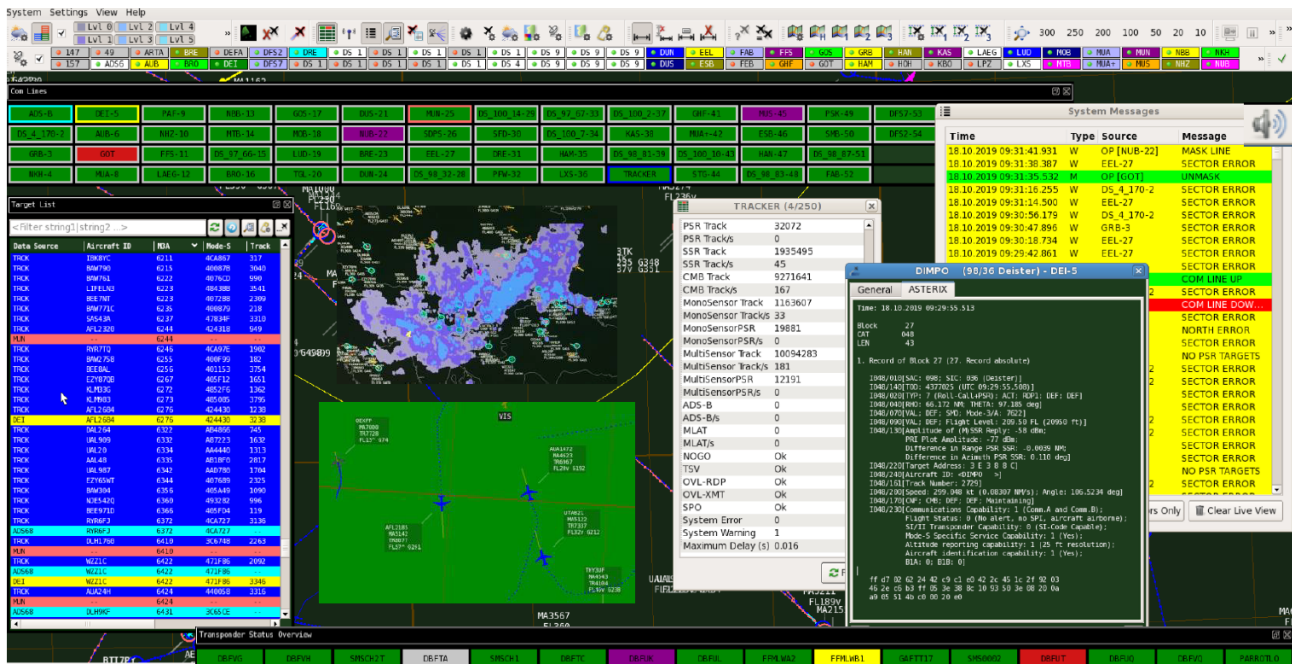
System Settings View Help

Lvl 0 Lvl 2 Lvl 4
Lvl 1 Lvl 3 Lvl 5

300 250 200 100 50 20 10

147 49 ARTA BRE DEFA DFS2 DRE DS 1 DS 1 DS 1 DS 1 DS 9 DS 9 DS 9 DUN EEL FAB FFS GOS GRB HAN KAS LAEG LUD MOB MUA MUN NBB NKH
157 ADS6 AUB BRO DEI DFS7 DS 1 DS 1 DS 1 DS 4 DS 9 DS 9 DS 9 DUS ESB FEB GHF GOT HAM HOH KBO LPZ LXS MTB MUA+ MUS NHZ NUB

Com Lines

ADS-6 DEI-5 FAF-9 NBB-13 GOS-17 DUS-21 MUN-25 DS_100_14-29 DS_92_07-33 DS_100_2-37 GHF-41 MUS-45 PSK-49 DFS7-53
DS_4_170-2 AUB-6 NHZ-10 MTB-14 MOB-18 NUB-22 SDPS-26 SFD-30 DS_100_7-34 KAS-38 MUA+-42 ESB-46 SMB-50 DFS2-54
GRB-3 GOT FFS-11 DS_37_66-15 LUD-19 BRE-23 EEL-27 DRE-31 HAM-35 DS_98_83-39 DS_100_10-43 HAN-47 DS_60_67-51
NKH-4 MUA-8 LAEG-12 BRO-16 TGL-20 DUN-24 DS_98_32-28 PAW-32 LXS-36 TRACKER STG-44 DS_98_83-48 FAB-52

System Messages

| Time | Type | Source | Message |
|---|---|---|---|
| 18.10.2019 09:31:41.931 | W | OP [NUB-22] | MASK LINE |
| 18.10.2019 09:31:38.387 | W | EEL-27 | SECTOR ERROR |
| 18.10.2019 09:31:35.532 | M | OP [GOT] | UNMASK |
| 18.10.2019 09:31:16.255 | W | DS_4_170-2 | SECTOR ERROR |
| 18.10.2019 09:31:14.500 | W | EEL-27 | SECTOR ERROR |
| 18.10.2019 09:30:56.179 | W | DS_4_170-2 | SECTOR ERROR |
| 18.10.2019 09:30:47.896 | W | GRB-3 | SECTOR ERROR |
| 18.10.2019 09:30:18.734 | W | EEL-27 | SECTOR ERROR |
| 18.10.2019 09:29:42.861 | W | EEL-27 | SECTOR ERROR |
| | | | SECTOR ERROR |
| | | | COM LINE UP |
| | | | SECTOR ERROR |
| | | | COM LINE DOW... |
| | | | SECTOR ERROR |
| | | | NORTH ERROR |
| | | | NO PSR TARGETS |
| | | | SECTOR ERROR |
| | | | SECTOR ERROR |
| | | | SECTOR ERROR |
| | | | SECTOR ERROR |
| | | | SECTOR ERROR |
| | | | NO PSR TARGETS |
| | | | SECTOR ERROR |

rs Only Clear Live View

Target List

<Filter string1|string2 ...>

| Data Source | Aircraft ID | M3A | Mode-S | Track |
|---|---|---|---|---|
| TRCK | IBK8YC | 6211 | 4CA867 | 317 |
| TRCK | BAW790 | 6215 | 400878 | 3040 |
| TRCK | BAW761 | 6222 | 4076CD | 990 |
| TRCK | LIFELN3 | 6223 | 484388 | 3541 |
| TRCK | BEE7NT | 6223 | 407288 | 2309 |
| TRCK | BAW771C | 6235 | 400879 | 218 |
| TRCK | SAS43A | 6237 | 47834F | 3310 |
| TRCK | AFL2320 | 6244 | 424318 | 949 |
| MUN | | 6244 | | |
| TRCK | RYR7TQ | 6246 | 4CA97E | 1902 |
| TRCK | BAW758 | 6255 | 400F99 | 182 |
| TRCK | BEEBAL | 6256 | 401153 | 3754 |
| TRCK | EZY87QB | 6267 | 465F12 | 1651 |
| TRCK | KLM33G | 6272 | 4852F6 | 1362 |
| TRCK | KLM883 | 6273 | 485005 | 3795 |
| TRCK | AFL2684 | 6276 | 424430 | 1238 |
| DEI | AFL2684 | 6276 | 424430 | 3238 |
| TRCK | DAL264 | 6322 | A84866 | 245 |
| TRCK | UAL909 | 6332 | A87223 | 1632 |
| TRCK | UAL20 | 6334 | AA4440 | 1313 |
| TRCK | AAL48 | 6335 | AB1BF0 | 2817 |
| TRCK | UAL987 | 6342 | AAD780 | 1704 |
| TRCK | EZY65WT | 6344 | 407689 | 2325 |
| TRCK | BAW304 | 6356 | 405A49 | 1090 |
| TRCK | N3E5470 | 6360 | 493292 | 996 |
| TRCK | BEE971D | 6366 | 405F04 | 119 |
| TRCK | RYR6FJ | 6372 | 4CA727 | 3136 |
| ADS6B | RYR6FJ | 6372 | 4CA727 | |
| TRCK | DLH1760 | 6410 | 3C6748 | 2263 |
| MUN | | 6410 | | |
| TRCK | WZZ1C | 6422 | 471F86 | 2092 |
| ADS6B | WZZ1C | 6422 | 471F86 | |
| DEI | WZZ1C | 6422 | 471F86 | 3346 |
| TRCK | AUA24H | 6424 | 440058 | 3316 |
| MUN | | 6424 | | |
| ADS6B | DLH9KF | 6431 | 3C65CE | |

TRACKER (4/250)

| | |
|---|---|
| PSR Track | 32072 |
| PSR Track/s | 0 |
| SSR Track | 1935495 |
| SSR Track/s | 45 |
| CMB Track | 9271641 |
| CMB Track/s | 167 |
| MonoSensor Track | 1163607 |
| MonoSensor Track/s | 33 |
| MonoSensorPSR | 19881 |
| MonoSensorPSR/s | 0 |
| MultiSensor Track | 10094283 |
| MultiSensor Track/s | 181 |
| MultiSensorPSR | 12191 |
| MultiSensorPSR/s | 0 |
| ADS-B | 0 |
| ADS-B/s | 0 |
| MLAT | 0 |
| MLAT/s | 0 |
| NOGO | Ok |
| TSV | Ok |
| OVL-RDP | Ok |
| OVL-XMT | Ok |
| SPO | Ok |
| System Error | 0 |
| System Warning | 1 |
| Maximum Delay (s) | 0.016 |

DIMPO (98/36 Deister) - DEI-5

General ASTERIX

Time: 18.10.2019 09:29:55.513

Block 27
CAT 048
LEN 43

1. Record of Block 27 (27. Record absolute)

I048/010[SAC: 098; SIC: 036 (Deister)]
I048/140[TOD: 4377025 (UTC 09:29:55.508)]
I048/020[TYP: 7 (Roll-Call+PSR); ACT: RDP1; DEF: DEF]
I048/040[RHO: 66.172 NM; THETA: 97.185 deg]
I048/070[VAL; DEF; SMD; Mode-3/A: 7622]
I048/090[VAL; DEF; Flight Level: 209.50 FL (20950 ft)]
I048/130[Amplitude of (M)SSR Reply: -58 dBm;
PRI Plot Amplitude: -77 dBm;
Difference in Range PSR SSR: -0.0039 NM;
Difference in Azimuth PSR SSR: 0.116 deg]
I048/220[Target Address: 3 E 3 B 8 C]
I048/240[Aircraft ID: *DIMPO ]
I048/161[Track Number: 2729]
I048/200[Speed: 299.048 kt (0.08307 NM/s); Angle: 106.5234 deg]
I048/170[CNF; CHR; DEF; DOU; Maintaining]
I048/230[Communications Capability: 1 (Comm.A and Comm.B);
Flight Status: 0 (No alert, no SPI, aircraft airborne);
SI/II Transponder Capability: 0 (SI-Code Capable);
Mode-S Specific Service Capability: 1 (Yes);
Altitude reporting capability: 1 (25 ft resolution);
Aircraft identification capability: 1 (Yes);
B1A: 0; B1B: 0]

ff d7 02 62 24 42 c9 c1 e0 42 2c 45 1c 2f 92 03
46 2e c6 b3 ff 05 3e 3b 8c 10 53 50 3e 08 20 0a
a9 05 51 4b c0 08 20 e0

Transponder Status Overview

DBFVG DBFVH SMSCH2T DBFTA SMSCH1 DBFTC DBFUK DBFUL FFMLWA2 FFMLWB1 SAFTT17 SMS0002 DBFUT DBFUO DBFVO PARKOTLO

VIS

MA3567